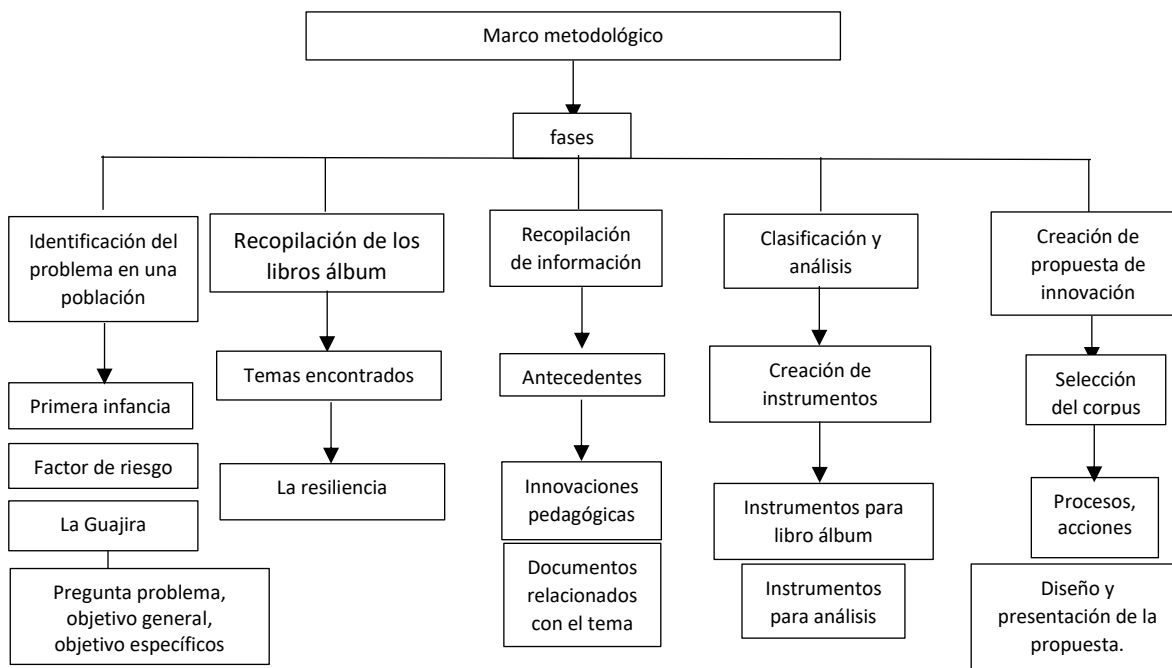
Marco metodológico

fases

Identificación del problema en una población

Primera infancia

Factor de riesgo

La Guajira

Pregunta problema, objetivo general, objetivo específicos

Recopilación de los libros álbum

Temas encontrados

La resiliencia

Recopilación de información

Antecedentes

Innovaciones pedagógicas

Documentos relacionados con el tema

Clasificación y análisis

Creación de instrumentos

Instrumentos para libro álbum

Instrumentos para análisis

Creación de propuesta de innovación

Selección del corpus

Procesos, acciones

Diseño y presentación de la propuesta.